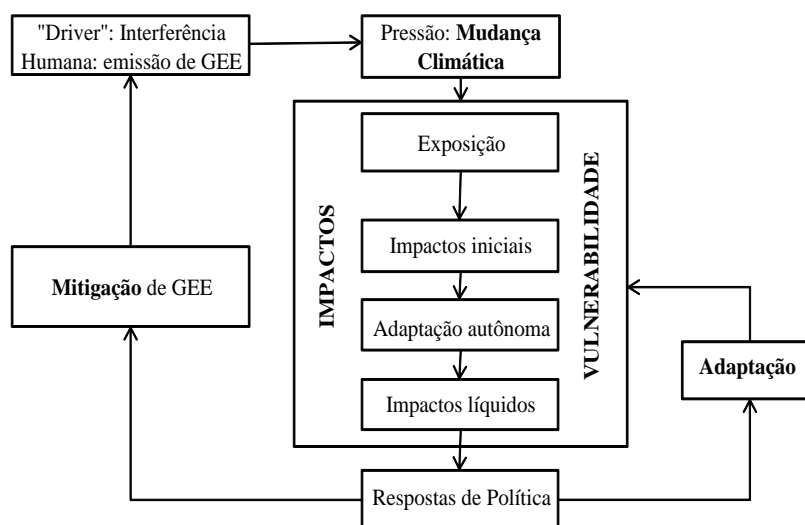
"Driver": Interferência Humana: emissão de GEE

Pressão: **Mudança Climática**

IMPACTOS

Exposição

Impactos iniciais

Adaptação autônoma

Impactos líquidos

VULNERABILIDADE

**Mitigação** de GEE

**Adaptação**

Respostas de Política